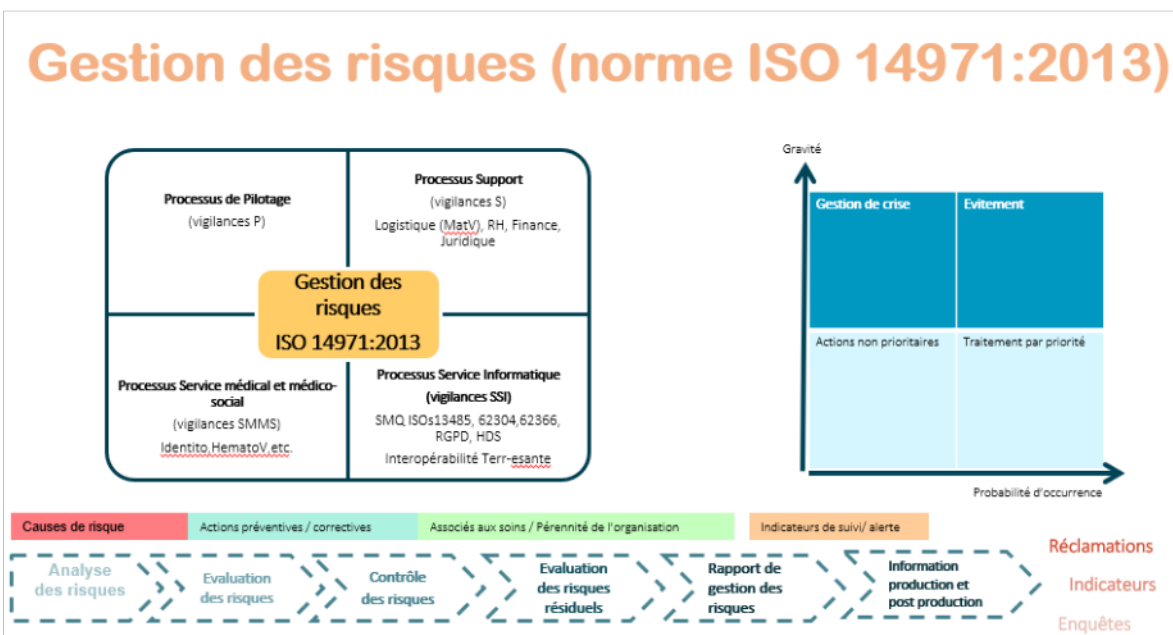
Gestion des risques (norme ISO 14971:2013)

Processus de Pilotage
(vigilances P)

Processus Support
(vigilances S)
Logistique (MatV), RH, Finance, Juridique

Gestion des risques
ISO 14971:2013

Processus Service médical et médico-social
(vigilances SMMS)
Identito,HematoV,etc.

Processus Service Informatique
(vigilances SSI)
SMQ ISOs13485, 62304,62366, RGPD, HDS
Interopérabilité Terr-esante

Gravité

| Gestion de crise | Evitement |
|---|---|
| Actions non prioritaires | Traitement par priorité |

Probabilité d'occurrence

Causes de risque
Actions préventives / correctives
Associés aux soins / Pérennité de l'organisation
Indicateurs de suivi/ alerte

Analyse des risques
Evaluation des risques
Contrôle des risques
Evaluation des risques résiduels
Rapport de gestion des risques
Information production et post production

Réclamations
Indicateurs
Enquêtes